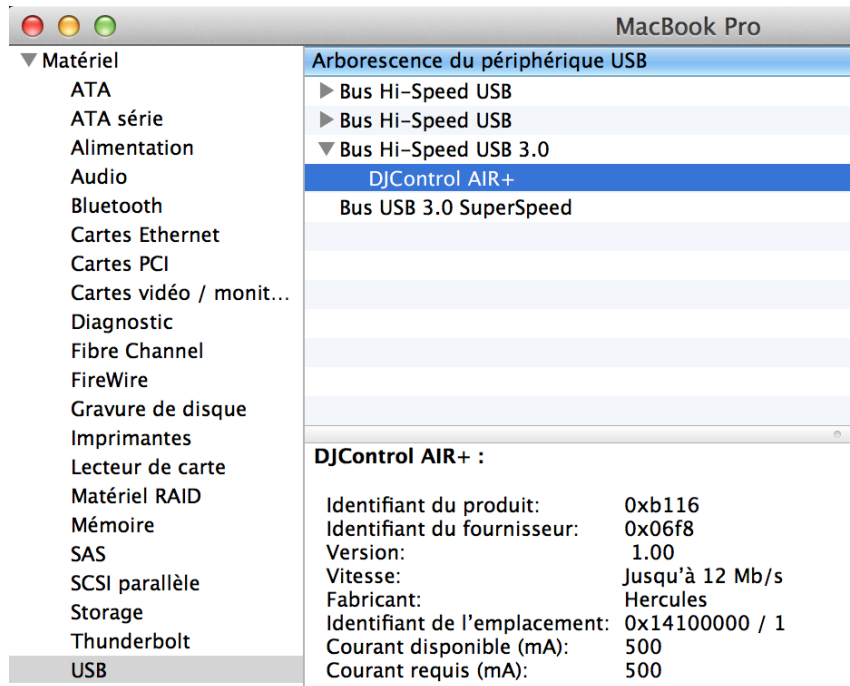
MacBook Pro

Matériel
ATA
ATA série
Alimentation
Audio
Bluetooth
Cartes Ethernet
Cartes PCI
Cartes vidéo / monit…
Diagnostic
Fibre Channel
FireWire
Gravure de disque
Imprimantes
Lecteur de carte
Matériel RAID
Mémoire
SAS
SCSI parallèle
Storage
Thunderbolt
USB

Arborescence du périphérique USB
Bus Hi-Speed USB
Bus Hi-Speed USB
Bus Hi-Speed USB 3.0
DJControl AIR+
Bus USB 3.0 SuperSpeed

DJControl AIR+ :

| | |
|---|---|
| Identifiant du produit: | 0xb116 |
| Identifiant du fournisseur: | 0x06f8 |
| Version: | 1.00 |
| Vitesse: | Jusqu'à 12 Mb/s |
| Fabricant: | Hercules |
| Identifiant de l'emplacement: | 0x14100000 / 1 |
| Courant disponible (mA): | 500 |
| Courant requis (mA): | 500 |